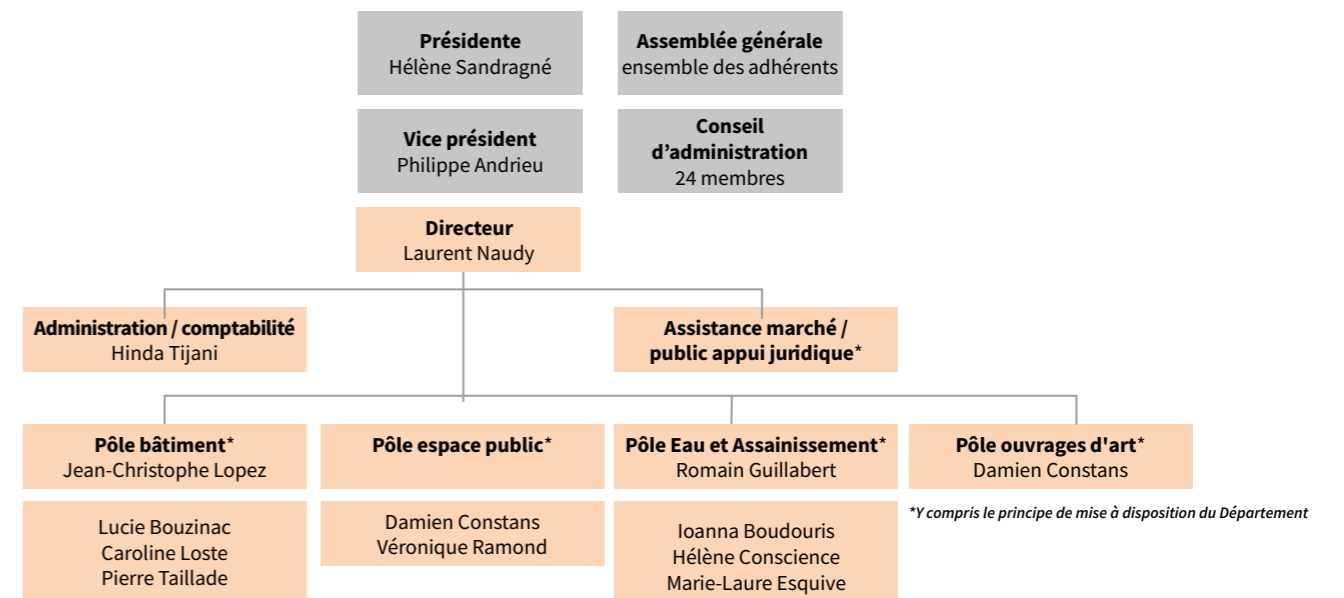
**Présidente**
Hélène Sandragné

**Assemblée générale**
ensemble des adhérents

**Vice président**
Philippe Andrieu

**Conseil d'administration**
24 membres

**Directeur**
Laurent Naudy

**Administration / comptabilité**
Hinda Tijani

**Assistance marché / public appui juridique***

**Pôle bâtiment***
Jean-Christophe Lopez

Lucie Bouzinac
Caroline Loste
Pierre Taillade

**Pôle espace public***

Damien Constans
Véronique Ramond

**Pôle Eau et Assainissement***
Romain Guillabert

Ioanna Boudouris
Hélène Conscience
Marie-Laure Esquive

**Pôle ouvrages d'art***
Damien Constans

*Y compris le principe de mise à disposition du Département